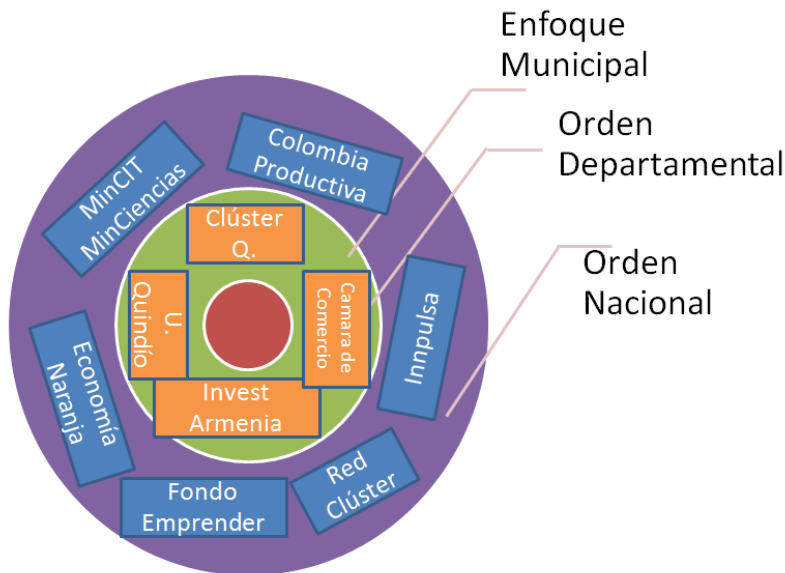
Enfoque Municipal

Orden Departamental

Orden Nacional

MinCIT MinCiencias

Colombia Productiva

Clúster Q.

U. Quindío

Camara de Comercio

Invest Armenia

Innpulsa

Economía Naranja

Red Clúster

Fondo Emprender